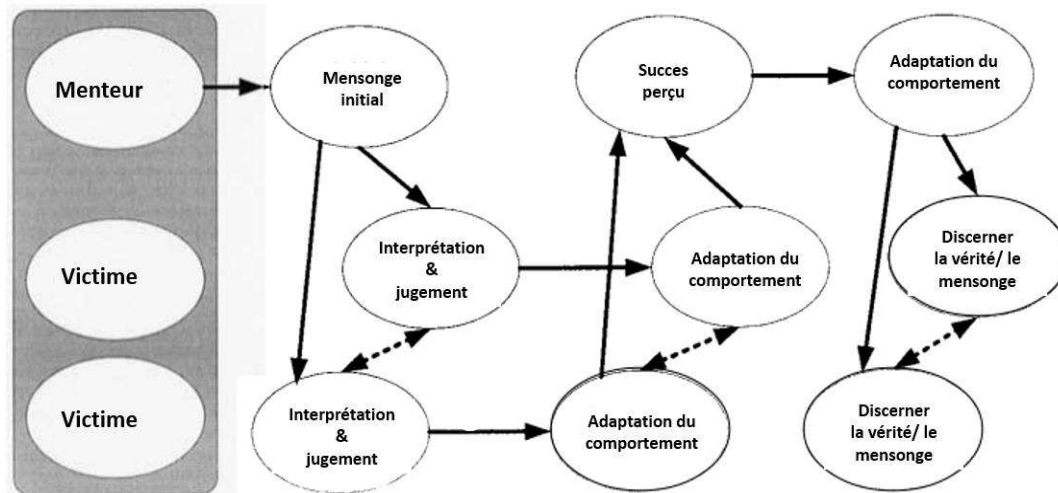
Menteur

Victime

Victime

Mensonge initial

Interprétation & jugement

Interprétation & jugement

Succes perçu

Adaptation du comportement

Adaptation du comportement

Adaptation du comportement

Discerner la vérité/ le mensonge

Discerner la vérité/ le mensonge